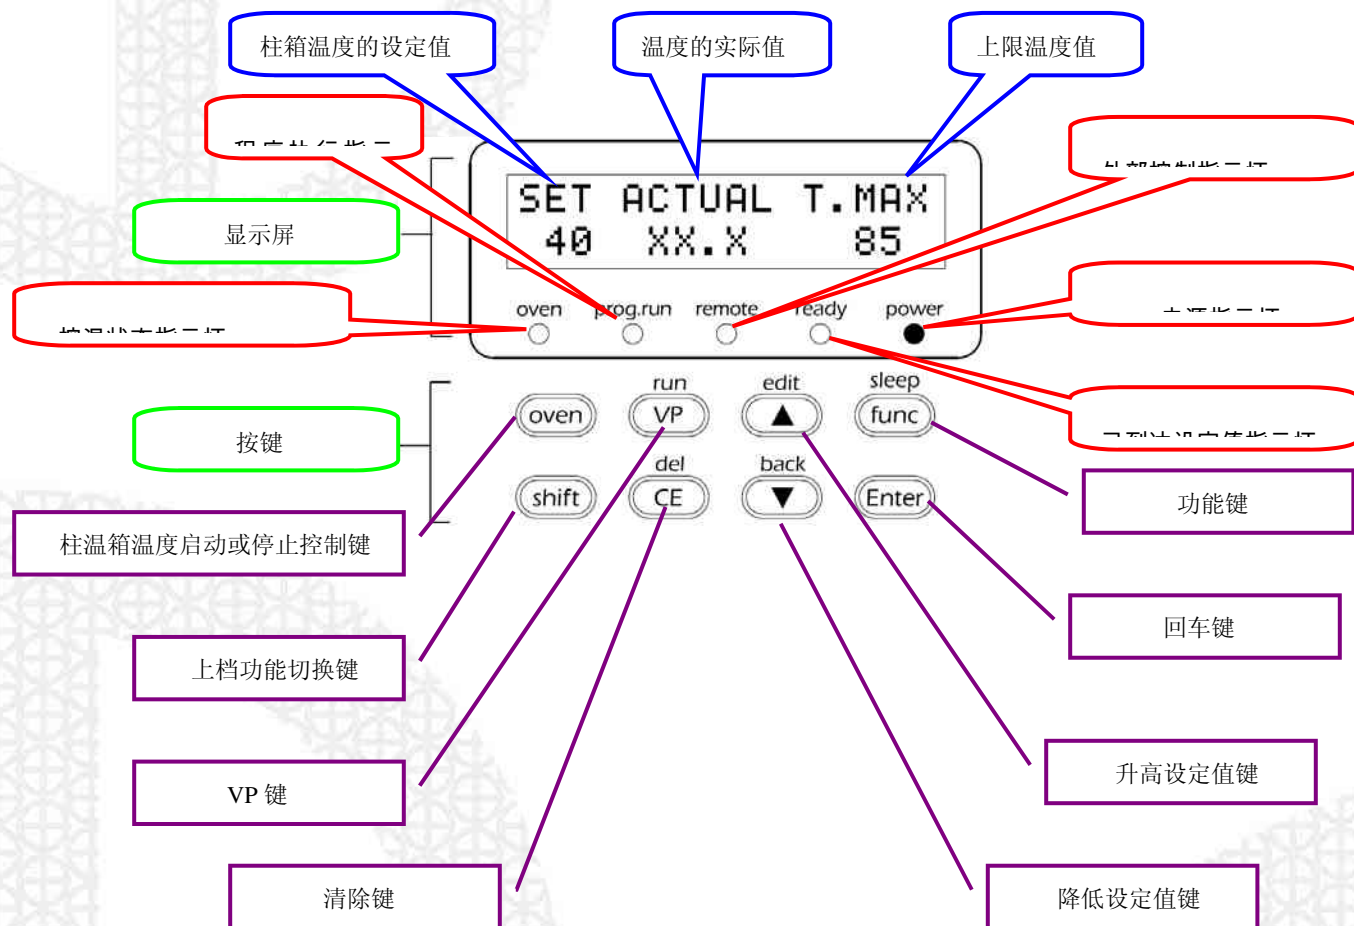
柱箱温度的设定值

温度的实际值

上限温度值

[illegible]

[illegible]

显示屏

SET ACTUAL T.MAX
40 XX.X 85

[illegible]

oven prog.run remote ready power

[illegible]

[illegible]

run edit sleep

oven VP ▲ func

按键

del back

shift CE ▼ Enter

功能键

柱温箱温度启动或停止控制键

回车键

上档功能切换键

升高设定值键

VP 键

清除键

降低设定值键